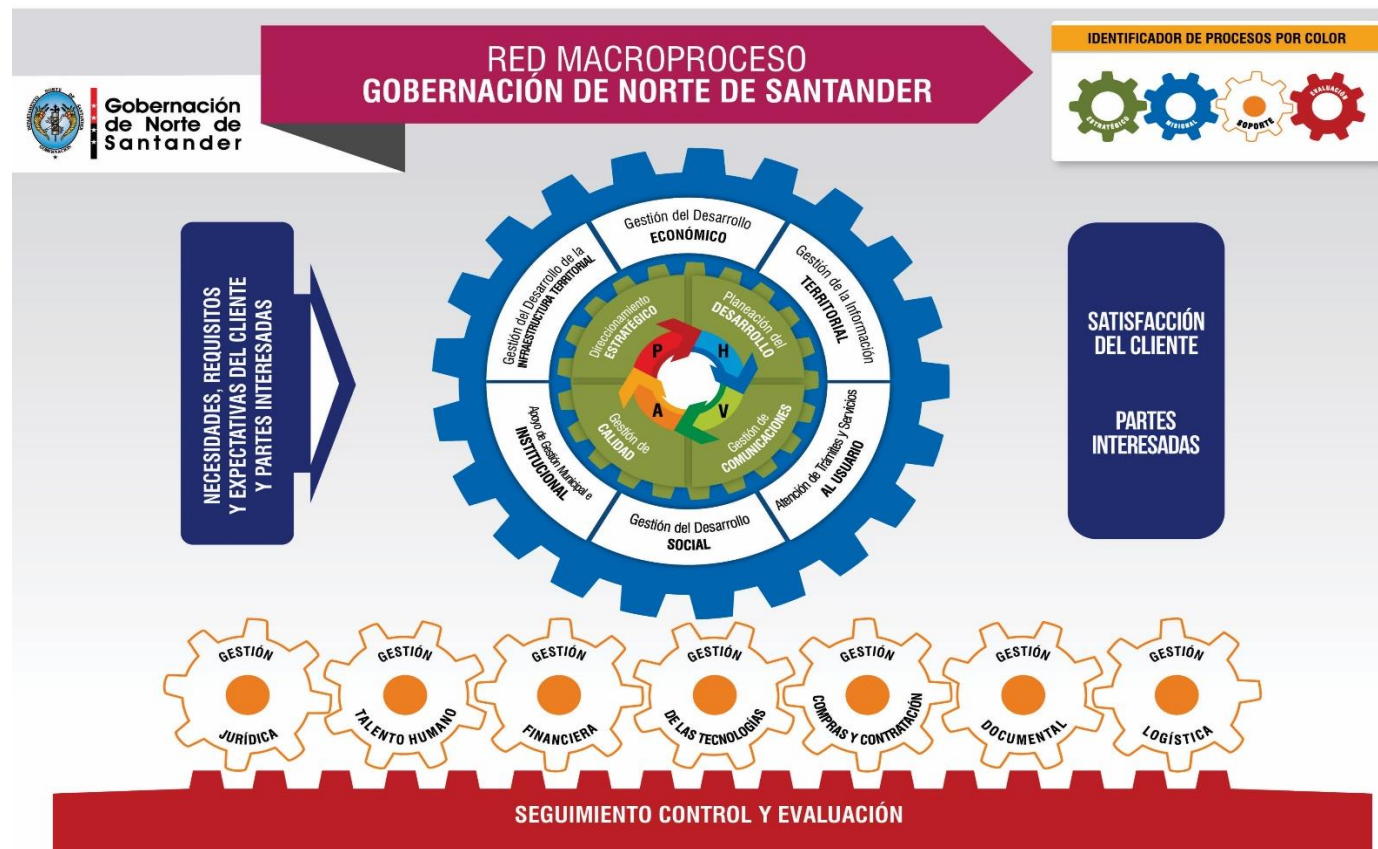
Gobernación de Norte de Santander

RED MACROPROCESO
GOBERNACIÓN DE NORTE DE SANTANDER

IDENTIFICADOR DE PROCESOS POR COLOR
ESTRATÉGICO
MISIONAL
SOPORTE
EVALUACIÓN

NECESIDADES, REQUISITOS Y EXPECTATIVAS DEL CLIENTE Y PARTES INTERESADAS

Gestión del Desarrollo ECONÓMICO
Gestión de la Información TERRITORIAL
Atención de Trámites y Servicios AL USUARIO
Gestión del Desarrollo SOCIAL
Apoyo de Gestión Municipal e INSTITUCIONAL
Gestión del Desarrollo de la INFRAESTRUCTURA TERRITORIAL

Direccionamiento ESTRATÉGICO
Planeación del DESARROLLO
Gestión de COMUNICACIONES
Gestión de CALIDAD

P
H
V
A

SATISFACCIÓN DEL CLIENTE

PARTES INTERESADAS

GESTIÓN JURÍDICA
GESTIÓN TALENTO HUMANO
GESTIÓN FINANCIERA
GESTIÓN DE LAS TECNOLOGÍAS
GESTIÓN COMPRAS Y CONTRATACIÓN
GESTIÓN DOCUMENTAL
GESTIÓN LOGÍSTICA

SEGUIMIENTO CONTROL Y EVALUACIÓN